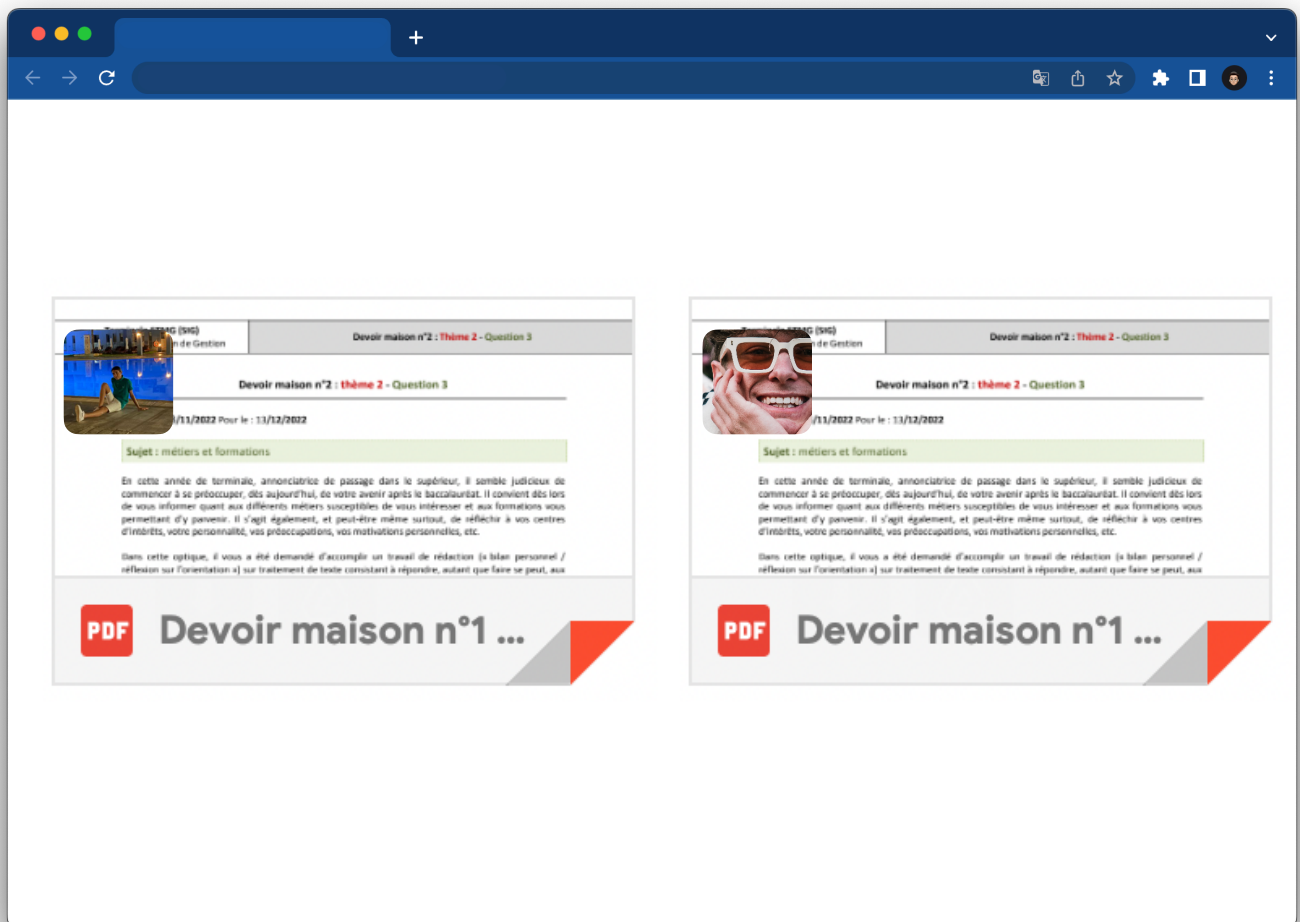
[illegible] STMG (SIG)
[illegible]n de Gestion

Devoir maison n°2 : Thème 2 - Question 3

Devoir maison n°2 : thème 2 - Question 3

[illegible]/11/2022 Pour le : 13/12/2022

Sujet : métiers et formations

En cette année de terminale, annonciatrice de passage dans le supérieur, il semble judicieux de commencer à se préoccuper, dès aujourd'hui, de votre avenir après le baccalauréat. Il convient dès lors de vous informer quant aux différents métiers susceptibles de vous intéresser et aux formations vous permettant d'y parvenir. Il s'agit également, et peut-être même surtout, de réfléchir à vos centres d'intérêts, votre personnalité, vos préoccupations, vos motivations personnelles, etc.

Dans cette optique, il vous a été demandé d'accomplir un travail de rédaction (« bilan personnel / réflexion sur l'orientation ») sur traitement de texte consistant à répondre, autant que faire se peut, aux

PDF Devoir maison n°1 ...

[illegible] STMG (SIG)
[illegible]n de Gestion

Devoir maison n°2 : Thème 2 - Question 3

Devoir maison n°2 : thème 2 - Question 3

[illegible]/11/2022 Pour le : 13/12/2022

Sujet : métiers et formations

En cette année de terminale, annonciatrice de passage dans le supérieur, il semble judicieux de commencer à se préoccuper, dès aujourd'hui, de votre avenir après le baccalauréat. Il convient dès lors de vous informer quant aux différents métiers susceptibles de vous intéresser et aux formations vous permettant d'y parvenir. Il s'agit également, et peut-être même surtout, de réfléchir à vos centres d'intérêts, votre personnalité, vos préoccupations, vos motivations personnelles, etc.

Dans cette optique, il vous a été demandé d'accomplir un travail de rédaction (« bilan personnel / réflexion sur l'orientation ») sur traitement de texte consistant à répondre, autant que faire se peut, aux

PDF Devoir maison n°1 ...